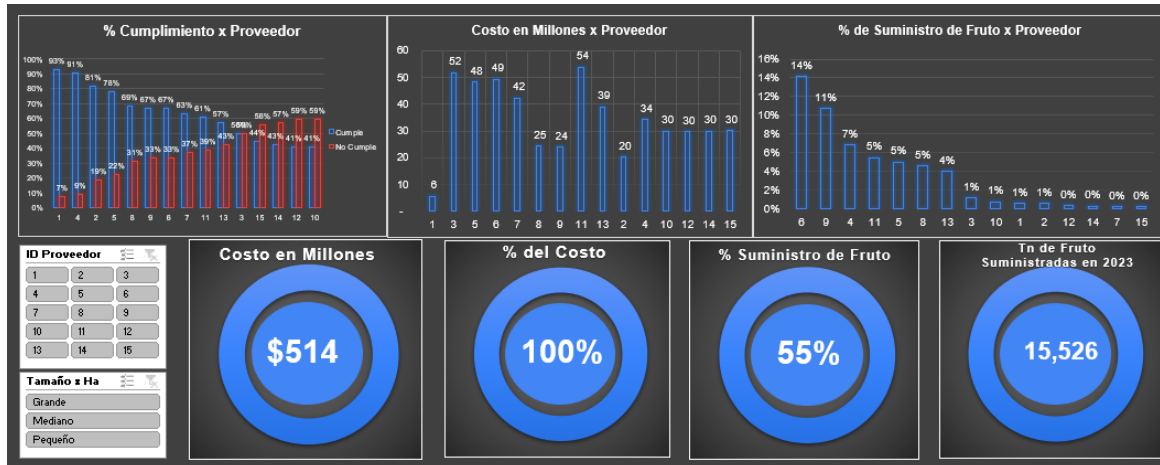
% Cumplimiento x Proveedor

100% 90% 80% 70% 60% 50% 40% 30% 20% 10% 0%

93% 91% 81% 78% 69% 67% 67% 63% 61% 57% 50% 50% 56% 57% 59% 59%

7% 9% 19% 22% 31% 33% 33% 37% 39% 43% 44% 43% 41% 41%

1 4 2 5 8 9 6 7 11 13 3 15 14 12 10

Cumple
No Cumple

Costo en Millones x Proveedor

60 50 40 30 20 10 -

6 52 48 49 42 25 24 54 39 20 34 30 30 30 30

1 3 5 6 7 8 9 11 13 2 4 10 12 14 15

% de Suministro de Fruto x Proveedor

16% 14% 12% 10% 8% 6% 4% 2% 0%

14% 11% 7% 5% 5% 5% 4% 1% 1% 1% 1% 0% 0% 0% 0%

6 9 4 11 5 8 13 3 10 1 2 12 14 7 15

ID Proveedor

| 1 | 2 | 3 |
|---|---|---|
| 4 | 5 | 6 |
| 7 | 8 | 9 |
| 10 | 11 | 12 |
| 13 | 14 | 15 |

Tamaño x Ha

Grande
Mediano
Pequeño

Costo en Millones
$514

% del Costo
100%

% Suministro de Fruto
55%

Tn de Fruto Suministradas en 2023
15,526